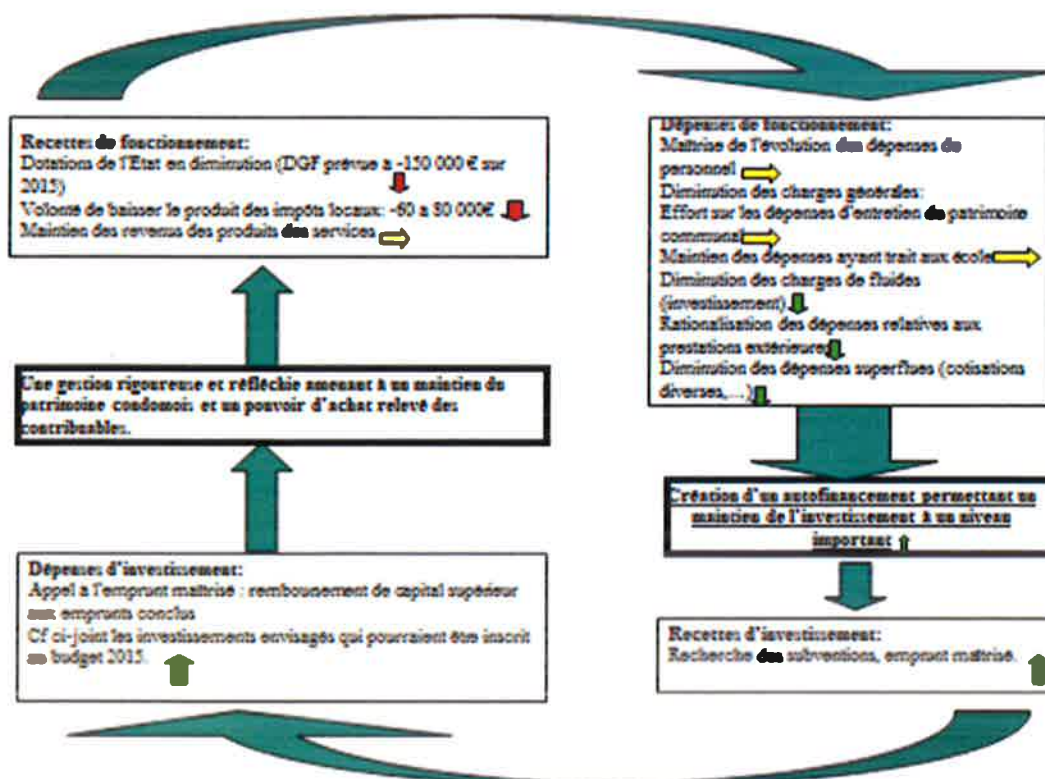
Recettes de fonctionnement:
Dotations de l'Etat en diminution (DGF prévue à -150 000 € sur 2015)
Volonté de baisser le produit des impôts locaux: -60 à 80 000€
Maintien des revenus des produits des services

Dépenses de fonctionnement:
Maîtrise de l'évolution des dépenses de personnel
Diminution des charges générales:
Effort sur les dépenses d'entretien du patrimoine communal
Maintien des dépenses ayant trait aux écoles
Diminution des charges de fluides (investissement)
Rationalisation des dépenses relatives aux prestations extérieures
Diminution des dépenses superflues (cotisations diverses,...)

Une gestion rigoureuse et réfléchie amenant à un maintien du patrimoine condomois et un pouvoir d'achat relevé des contribuables.

Création d'un autofinancement permettant un maintien de l'investissement à un niveau important

Dépenses d'investissement:
Appel à l'emprunt maîtrisé : remboursement de capital supérieur aux emprunts conclus
Cf ci-joint les investissements envisagés qui pourraient être inscrit au budget 2015.

Recettes d'investissement:
Recherche des subventions, emprunt maîtrisé.